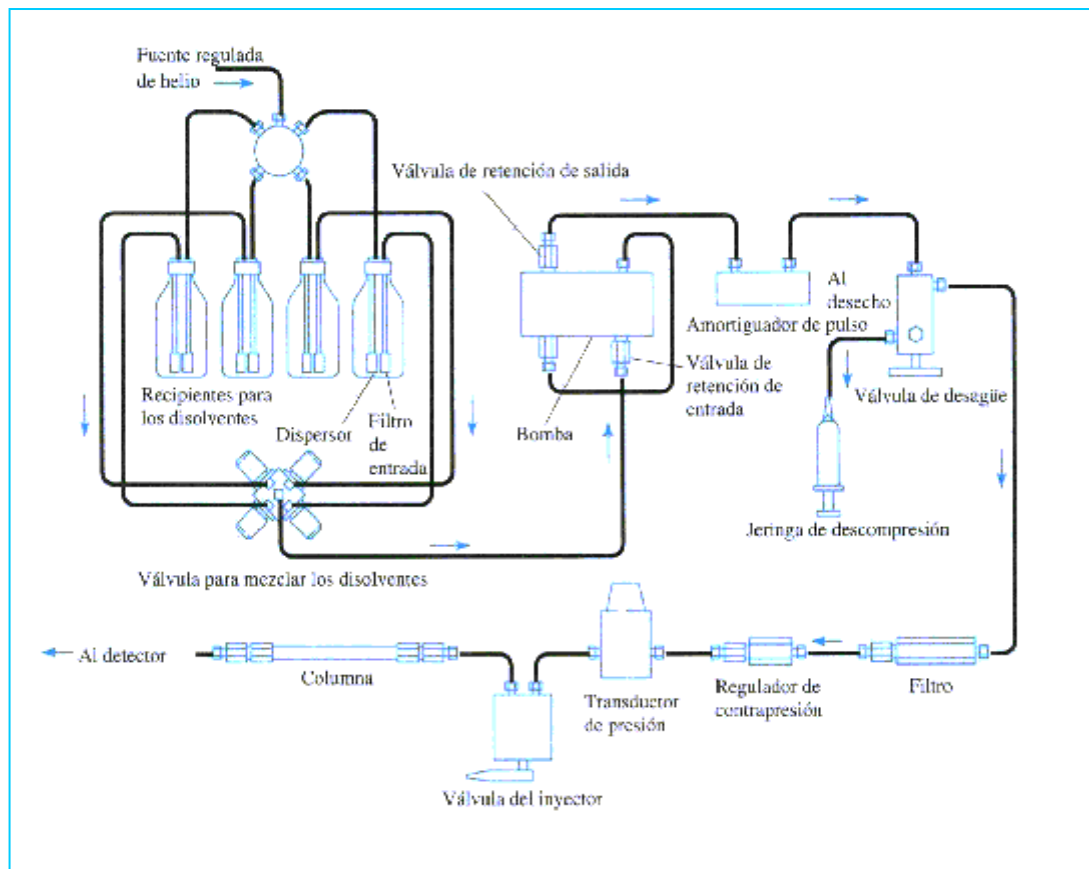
Fuente regulada de helio

Válvula de retención de salida

Al desecho

Amortiguador de pulso

Válvula de retención de entrada

Válvula de desagüe

Recipientes para los disolventes

Dispersor

Filtro de entrada

Bomba

Jeringa de descompresión

Válvula para mezclar los disolventes

Al detector

Columna

Transductor de presión

Regulador de contrapresión

Filtro

Válvula del inyector